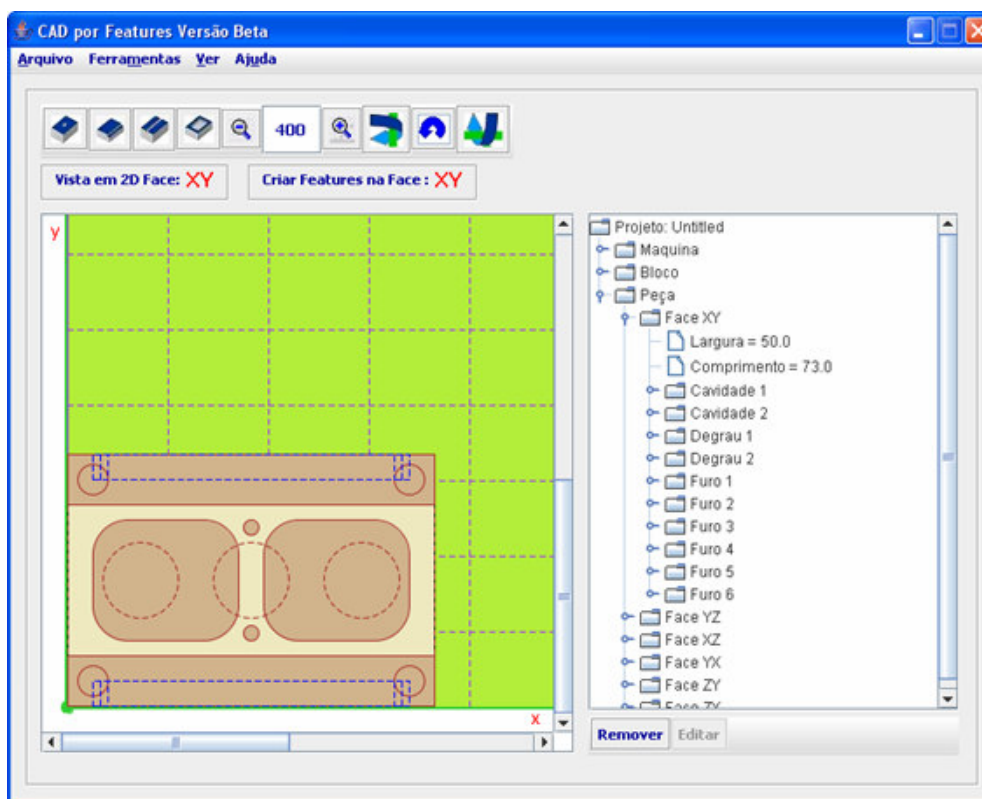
CAD por Features Versão Beta

Arquivo Ferramentas Ver Ajuda

400

Vista em 2D Face: XY

Criar Features na Face : XY

y

x

Projeto: Untitled
Maquina
Bloco
Peça
Face XY
Largura = 50.0
Comprimento = 73.0
Cavidade 1
Cavidade 2
Degrau 1
Degrau 2
Furo 1
Furo 2
Furo 3
Furo 4
Furo 5
Furo 6
Face YZ
Face XZ
Face YX
Face ZY
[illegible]

Remover Editar